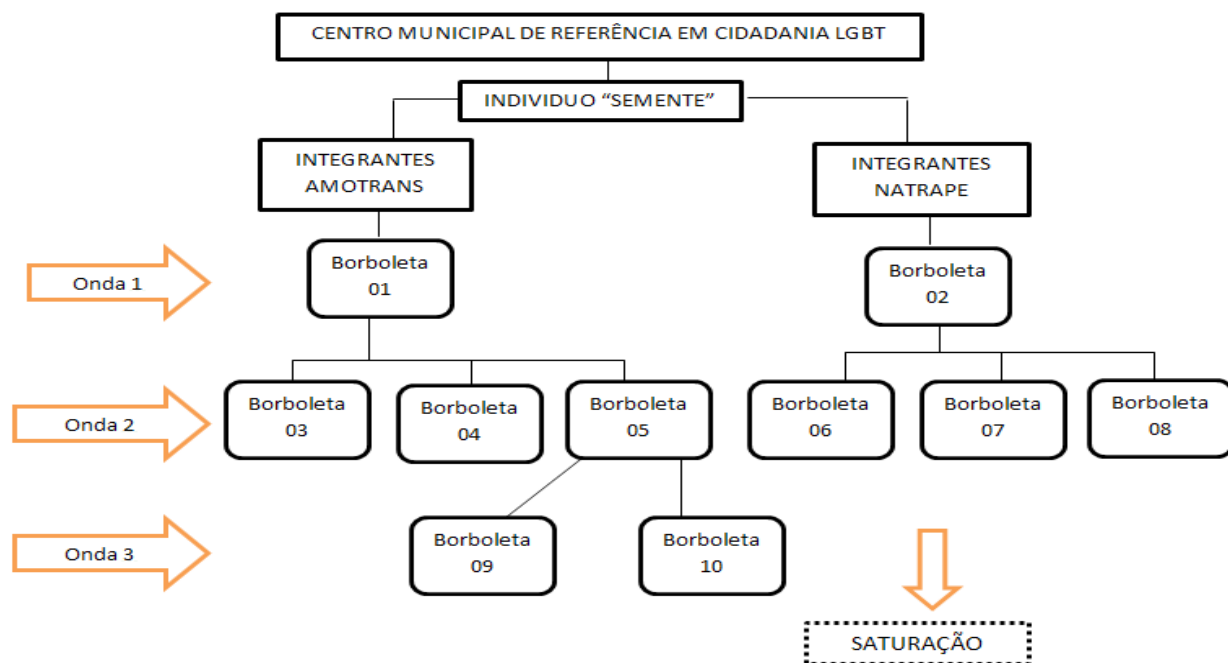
CENTRO MUNICIPAL DE REFERÊNCIA EM CIDADANIA LGBT

INDIVIDUO "SEMENTE"

INTEGRANTES AMOTRANS

INTEGRANTES NATRAPE

Onda 1

Borboleta 01

Borboleta 02

Onda 2

Borboleta 03

Borboleta 04

Borboleta 05

Borboleta 06

Borboleta 07

Borboleta 08

Onda 3

Borboleta 09

Borboleta 10

SATURAÇÃO